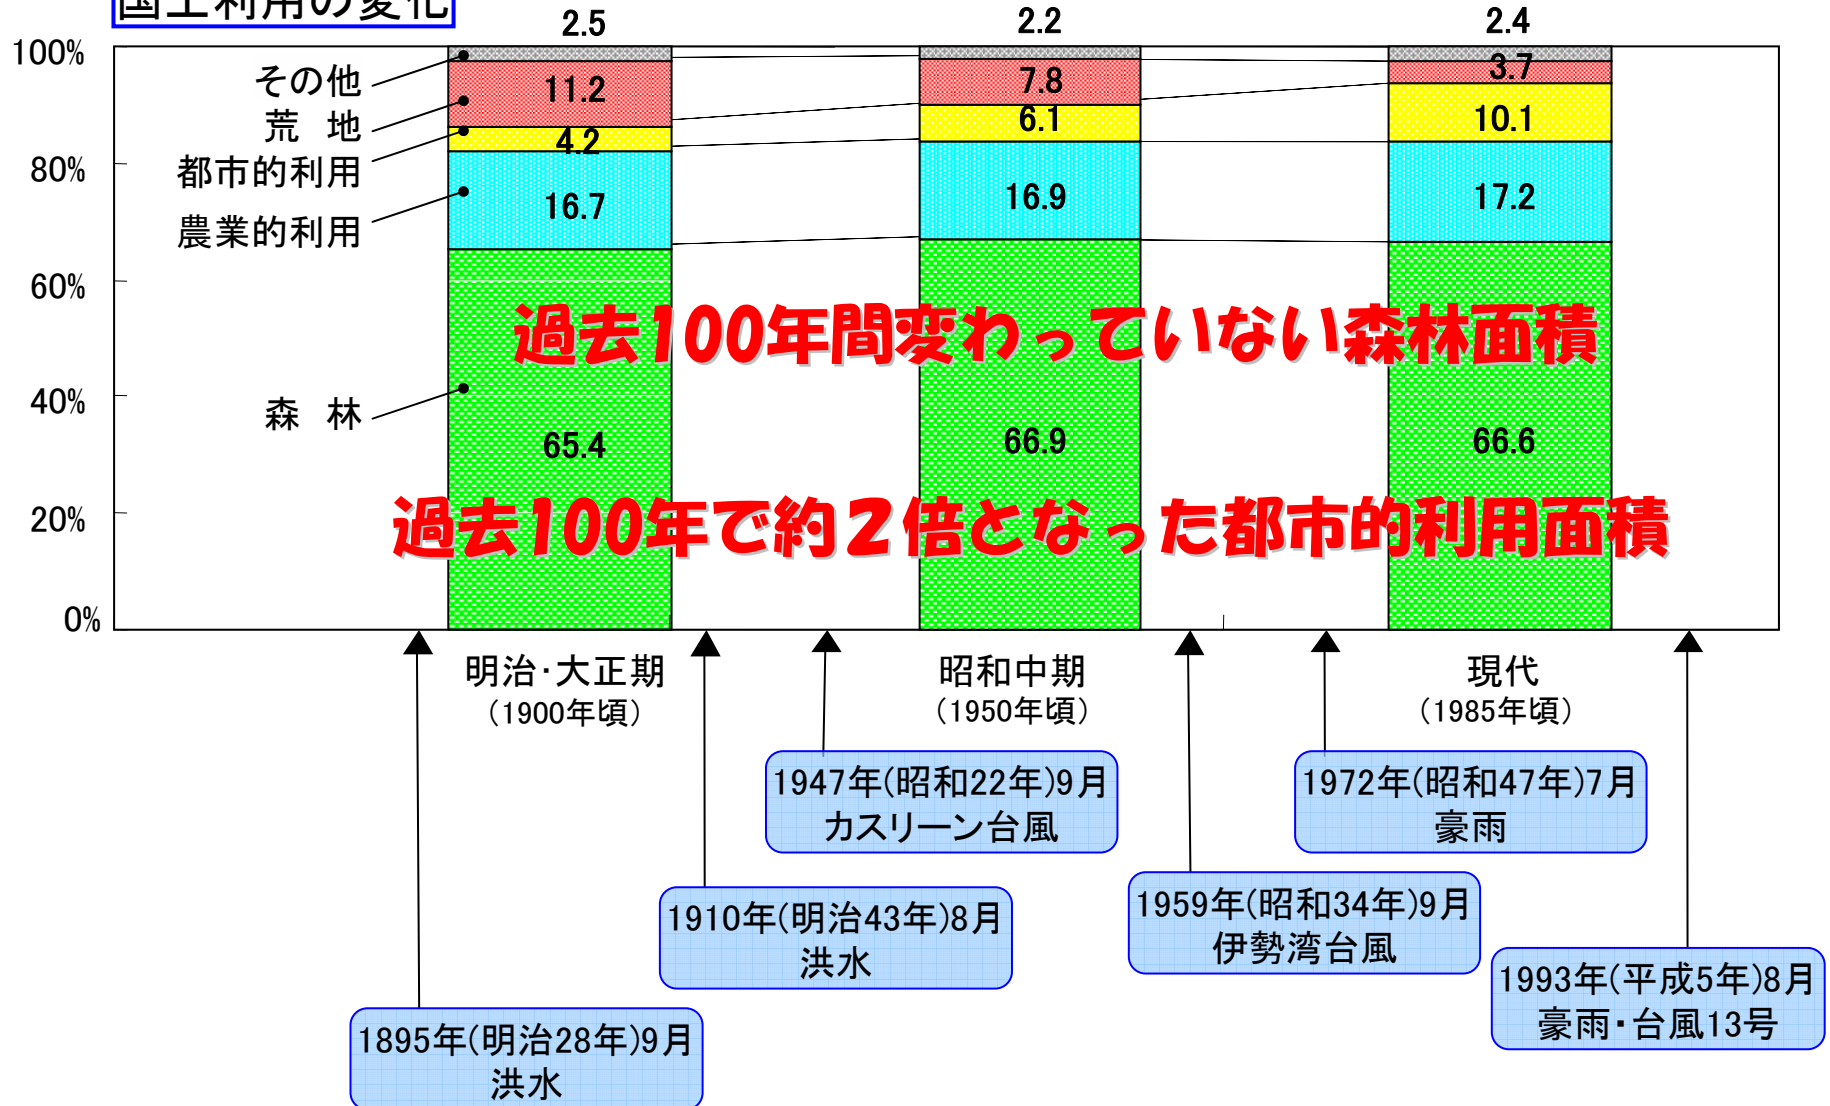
国土利用の変化

100%
80%
60%
40%
20%
0%

その他
荒　地
都市的利用
農業的利用
森　林

2.5
11.2
4.2
16.7
65.4

2.2
7.8
6.1
16.9
66.9

2.4
3.7
10.1
17.2
66.6

過去100年間変わっていない森林面積

過去100年で約２倍となった都市的利用面積

明治･大正期
（1900年頃）

昭和中期
（1950年頃）

現代
（1985年頃）

1947年(昭和22年)9月
カスリーン台風

1972年(昭和47年)7月
豪雨

1910年(明治43年)8月
洪水

1959年(昭和34年)9月
伊勢湾台風

1993年(平成5年)8月
豪雨･台風13号

1895年(明治28年)9月
洪水